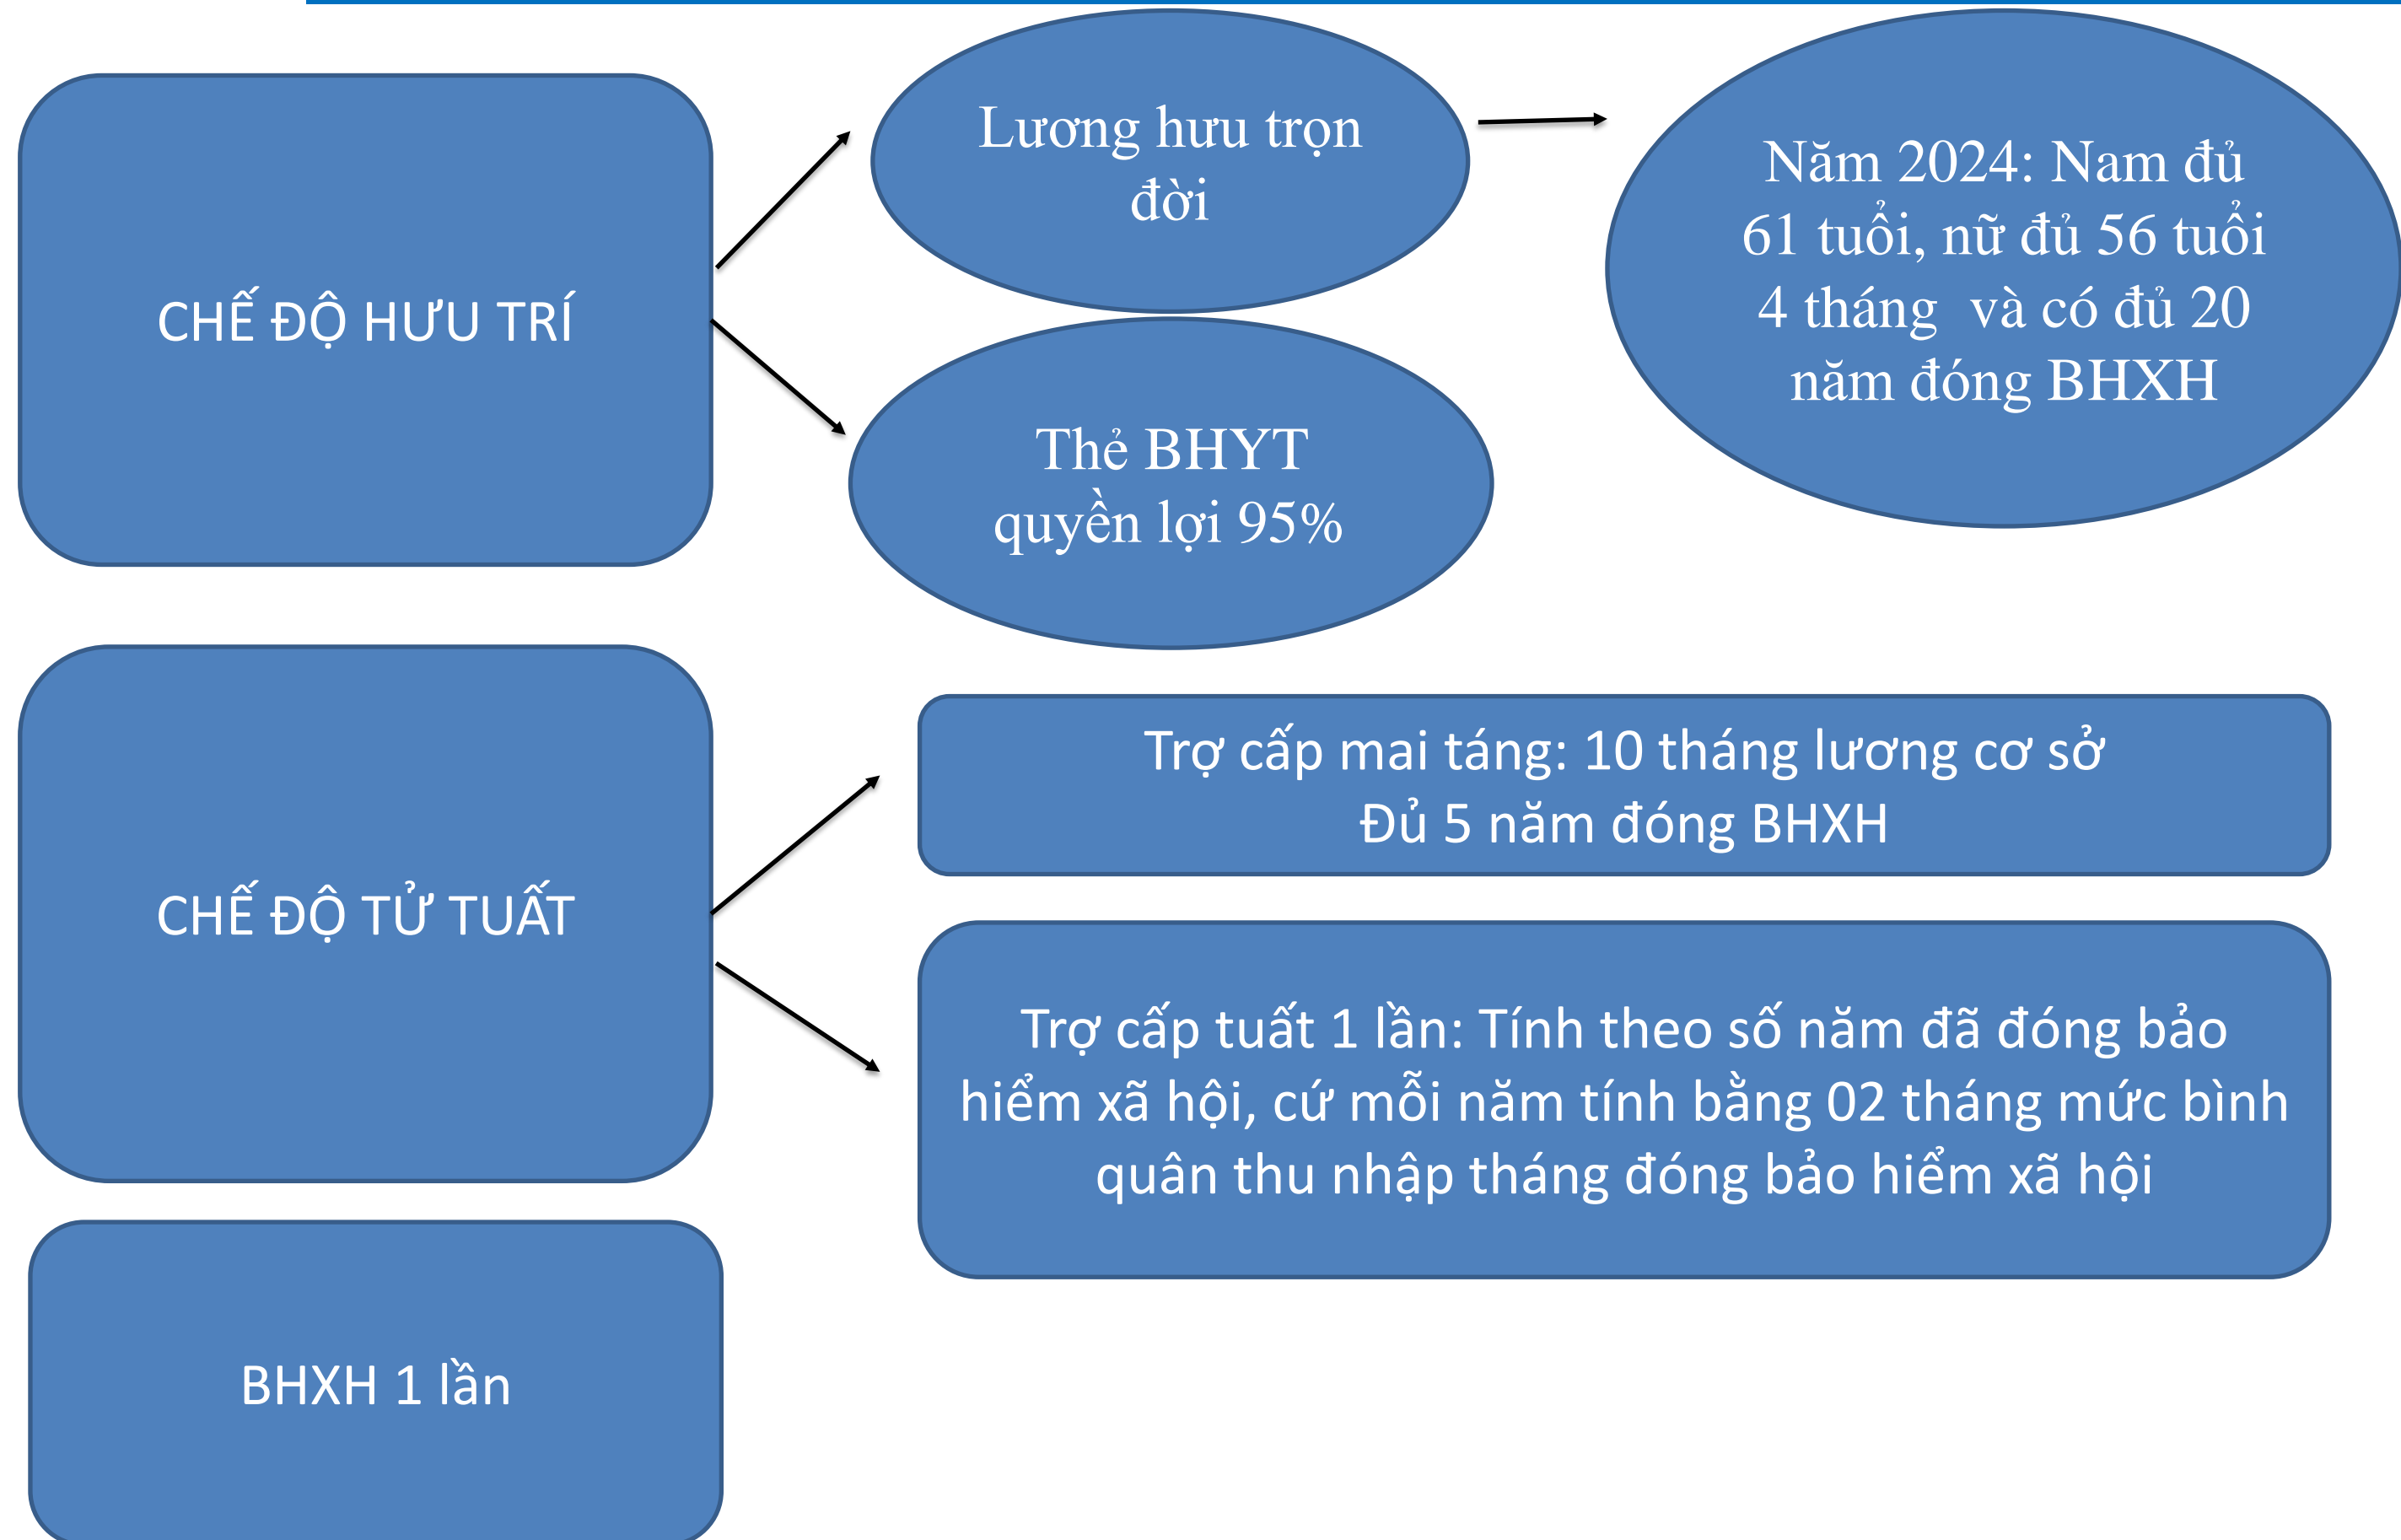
CHẾ ĐỘ HƯU TRÍ

Lương hưu trọn đời

Năm 2024: Nam đủ 61 tuổi, nữ đủ 56 tuổi 4 tháng và có đủ 20 năm đóng BHXH

Thẻ BHYT quyền lợi 95%

CHẾ ĐỘ TỬ TUẤT

Trợ cấp mai táng: 10 tháng lương cơ sở
Đủ 5 năm đóng BHXH

Trợ cấp tuất 1 lần: Tính theo số năm đã đóng bảo hiểm xã hội, cứ mỗi năm tính bằng 02 tháng mức bình quân thu nhập tháng đóng bảo hiểm xã hội

BHXH 1 lần